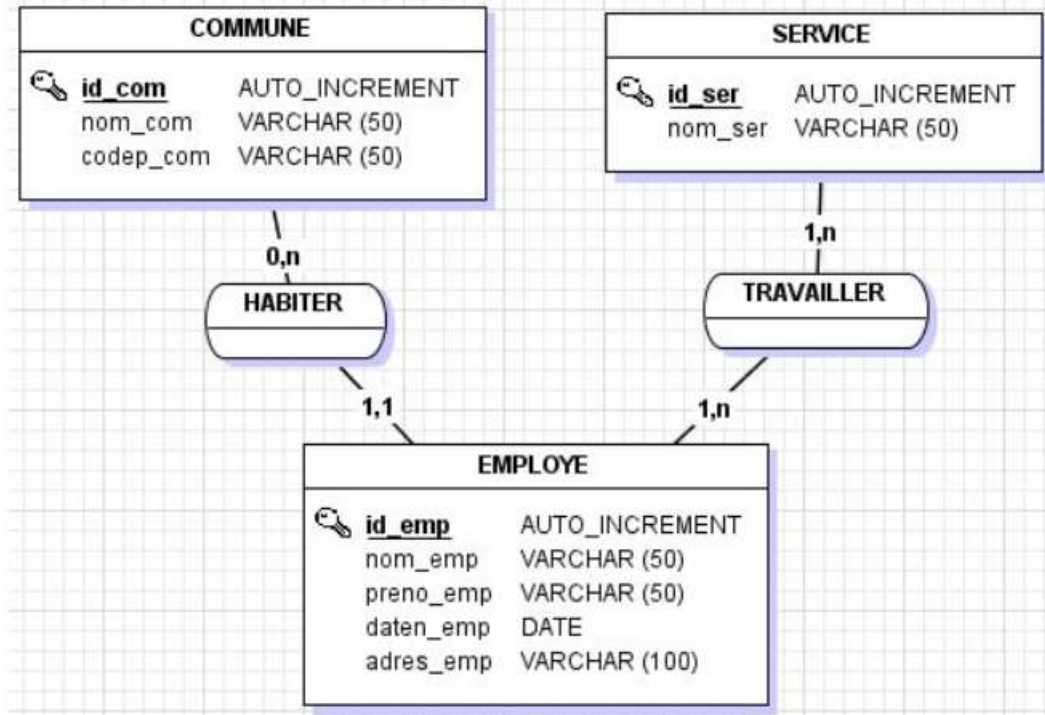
COMMUNE

id_com AUTO_INCREMENT
nom_com VARCHAR (50)
codep_com VARCHAR (50)

SERVICE

id_ser AUTO_INCREMENT
nom_ser VARCHAR (50)

0,n

HABITER

1,n

TRAVAILLER

1,1

1,n

EMPLOYE

id_emp AUTO_INCREMENT
nom_emp VARCHAR (50)
preno_emp VARCHAR (50)
daten_emp DATE
adres_emp VARCHAR (100)